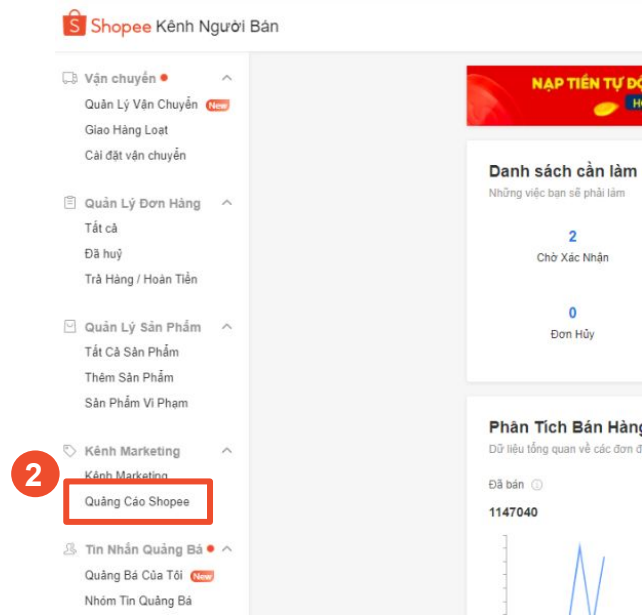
Shopee Kênh Người Bán

Vận chuyển
Quản Lý Vận Chuyển New
Giao Hàng Loạt
Cài đặt vận chuyển

Quản Lý Đơn Hàng
Tất cả
Đã huỷ
Trả Hàng / Hoàn Tiền

Quản Lý Sản Phẩm
Tất Cả Sản Phẩm
Thêm Sản Phẩm
Sản Phẩm Vi Phạm

Kênh Marketing
Kênh Marketing
2
Quảng Cáo Shopee

Tin Nhắn Quảng Bá
Quảng Bá Của Tôi New
Nhóm Tin Quảng Bá

NẠP TIỀN TỰ ĐỘ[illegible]

Danh sách cần làm
Những việc bạn sẽ phải làm
2
Chờ Xác Nhận
0
Đơn Hủy

Phân Tích Bán Hàng
Dữ liệu tổng quan về các đơn đ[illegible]
Đã bán
1147040